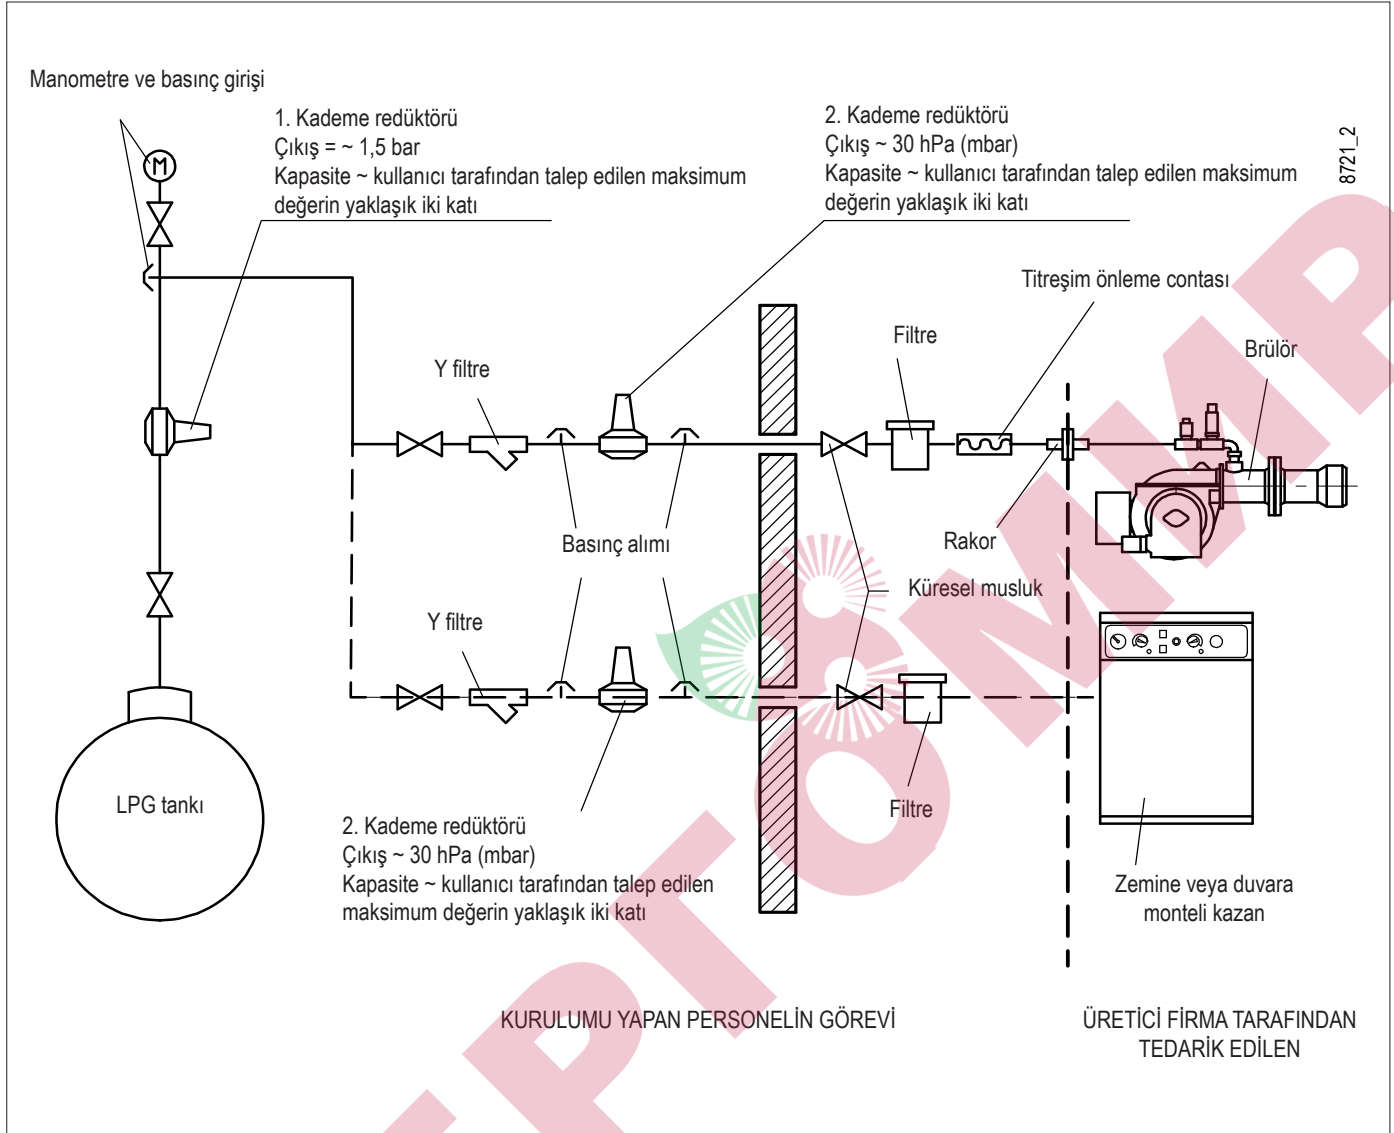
Manometre ve basınç girişi

1. Kademe redüktörü
Çıkış = ~ 1,5 bar
Kapasite ~ kullanıcı tarafından talep edilen maksimum değerin yaklaşık iki katı

2. Kademe redüktörü
Çıkış ~ 30 hPa (mbar)
Kapasite ~ kullanıcı tarafından talep edilen maksimum değerin yaklaşık iki katı

8721_2

Titreşim önleme contası

Filtre

Brülör

Y filtre

Basınç alımı

Rakor

Küresel musluk

Y filtre

LPG tankı

2. Kademe redüktörü
Çıkış ~ 30 hPa (mbar)
Kapasite ~ kullanıcı tarafından talep edilen maksimum değerin yaklaşık iki katı

Filtre

Zemine veya duvara monteli kazan

KURULUMU YAPAN PERSONELİN GÖREVİ

ÜRETİCİ FİRMA TARAFINDAN TEDARİK EDİLEN